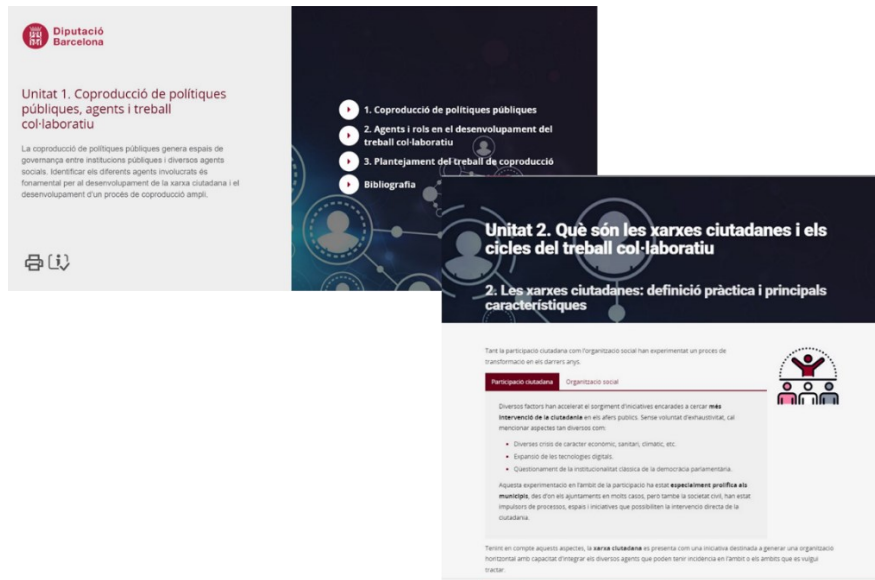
Diputació Barcelona

Unitat 1. Coproducció de polítiques públiques, agents i treball col·laboratiu

La coproducció de polítiques públiques genera espais de governança entre institucions públiques i diversos agents socials. Identificar els diferents agents involucrats és fonamental per al desenvolupament de la xarxa ciutadana i el desenvolupament d'un procés de coproducció ampli.

1. Coproducció de polítiques públiques
2. Agents i rols en el desenvolupament del treball col·laboratiu
3. Plantejament del treball de coproducció
Bibliografia

Unitat 2. Què són les xarxes ciutadanes i els cicles del treball col·laboratiu

2. Les xarxes ciutadanes: definició pràctica i principals característiques

Tant la participació ciutadana com l'organització social han experimentat un procés de transformació en els darrers anys.

Participació ciutadana | Organització social

Diversos factors han accelerat el sorgiment d'iniciatives encarades a cercar **més intervenció de la ciutadania** en els afers públics. Sense voluntat d'exhaustivitat, cal mencionar aspectes tan diversos com:

- Diverses crisis de caràcter econòmic, sanitari, climàtic, etc.
- Expansió de les tecnologies digitals.
- Qüestionament de la institucionalitat clàssica de la democràcia parlamentària.

Aquesta experimentació en l'àmbit de la participació ha estat **especialment prolífica als municipis**, des d'on els ajuntaments en molts casos, però també la societat civil, han estat impulsors de processos, espais i iniciatives que possibiliten la intervenció directa de la ciutadania.

Tenint en compte aquests aspectes, la **xarxa ciutadana** es presenta com una iniciativa destinada a generar una organització horitzontal amb capacitat d'integrar els diversos agents que poden tenir incidència en l'àmbit o els àmbits que es vulgui tractar.